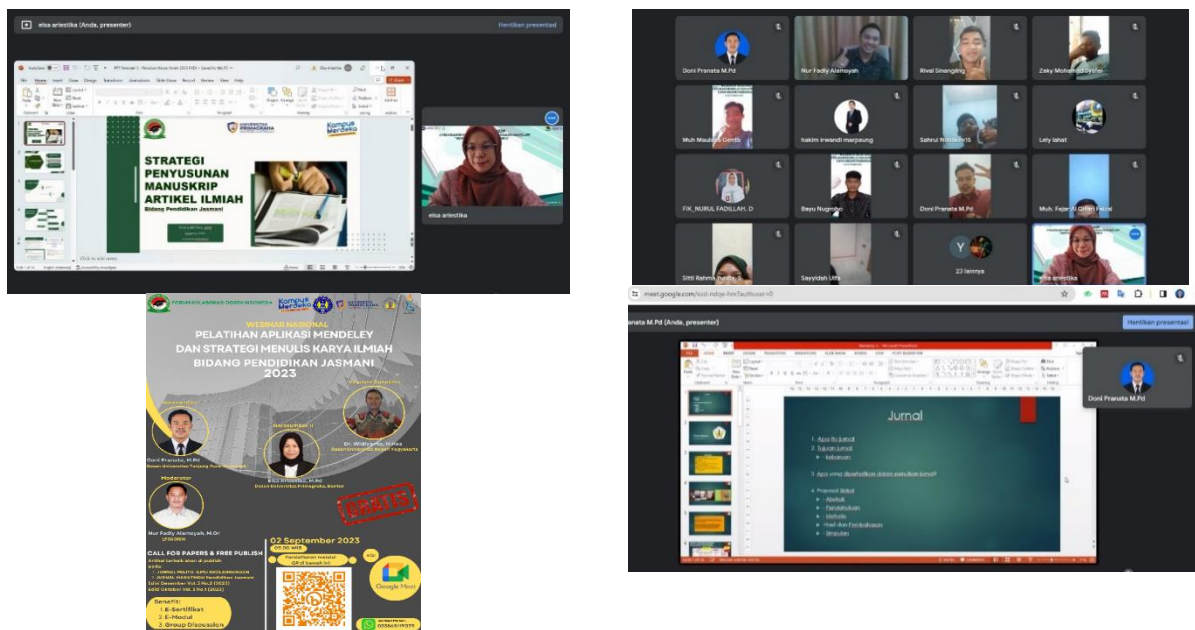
elsa arlestika (Anda, presenter)

Hentikan presentasi

STRATEGI PENYUSUNAN MANUSKRIP ARTIKEL ILMIAH

Bidang Pendidikan Jasmani

Kampus Merdeka

elsa arlestika

Doni Pranata M.Pd

Nur Fadily Alamsyah

Rival Sinangling

Zeky Mohamad Syafei

Muh Maulana Gents

hakim irwandi marpaung

Sahrul Ridzal

Lely lahat

FIK\_NURUL FADILLAH. D

Bayu Nugroho

Doni Pranata M.Pd

Muh. Fajar Al Ghifari Faizal

Sitti Rahmia

Sayyidah Ulfa

23 lainnya

elsa arlestika

FORUM KOLABORASI DOSEN INDONESIA

Kampus Merdeka

WEBINAR NASIONAL

PELATIHAN APLIKASI MENDELEY DAN STRATEGI MENULIS KARYA ILMIAH BIDANG PENDIDIKAN JASMANI 2023

Narasumber I

Narasumber II

Keynote Speaker

Doni Pranata, M.Pd

Elsa Arlestika, M.Pd

Dr. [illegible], M.Kes

Moderator

Nur Fadily Alamsyah, M.Or

GRATIS

02 September 2023

09.00 WIB

CALL FOR PAPERS & FREE PUBLISH

Benefit:
1. E-Sertifikat
2. E-Modul
3. Group Discussion

Google Meet

meet.google.com

Pranata M.Pd (Anda, presenter)

Hentikan presentasi

Jurnal

1. Apa itu Jurnal
2. Tujuan Jurnal
▸ kebutuhan
3. Apa yang diperhatikan dalam penulisan Jurnal?
4. Proposal Skripsi
▸ Abstrak
▸ Pendahuluan
▸ Metode
▸ Hasil dan Pembahasan
▸ Simpulan

Doni Pranata M.Pd